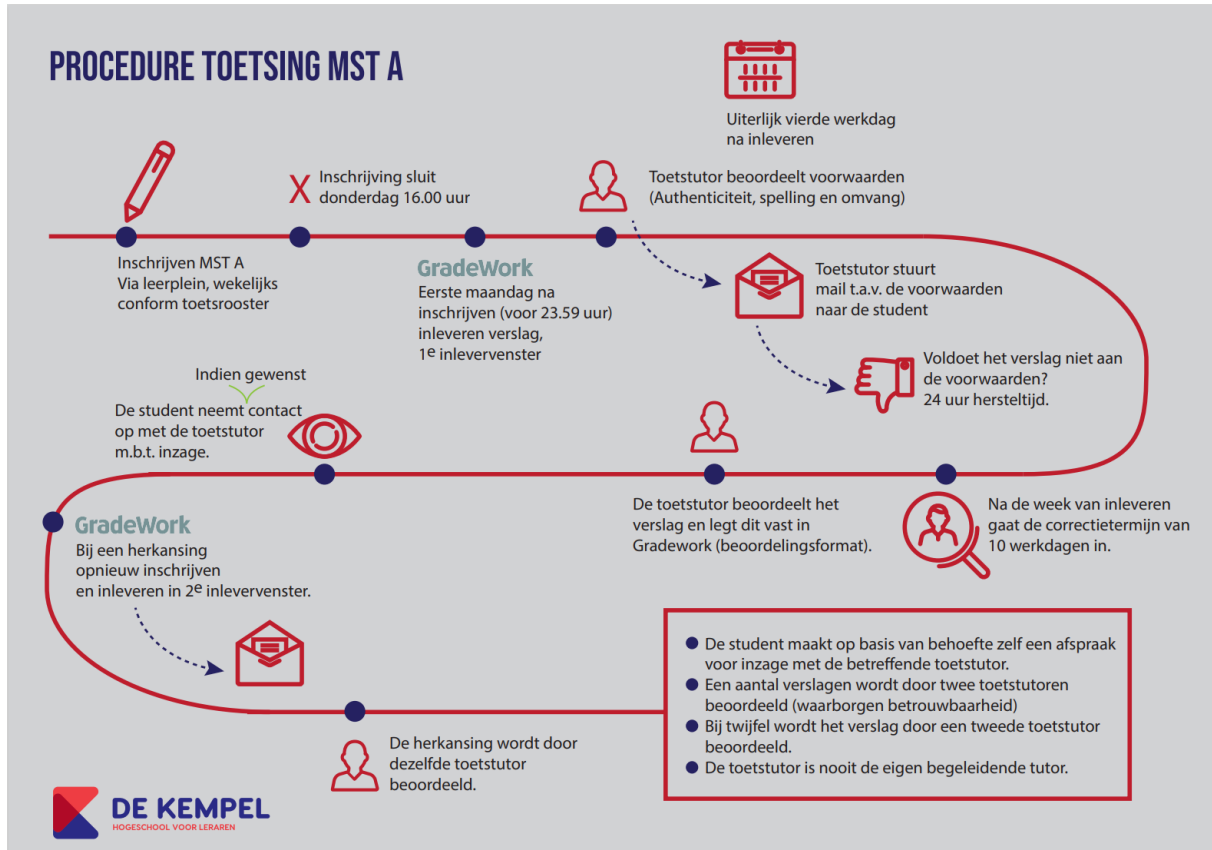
PROCEDURE TOETSING MST A

Uiterlijk vierde werkdag na inleveren

X Inschrijving sluit donderdag 16.00 uur

Toetstutor beoordeelt voorwaarden (Authenticiteit, spelling en omvang)

Inschrijven MST A
Via leerplein, wekelijks conform toetsrooster

GradeWork
Eerste maandag na inschrijven (voor 23.59 uur) inleveren verslag, 1$^{e}$ inlevervenster

Toetstutor stuurt mail t.a.v. de voorwaarden naar de student

Voldoet het verslag niet aan de voorwaarden? 24 uur hersteltijd.

Indien gewenst

De student neemt contact op met de toetstutor m.b.t. inzage.

De toetstutor beoordeelt het verslag en legt dit vast in Gradework (beoordelingsformat).

Na de week van inleveren gaat de correctietermijn van 10 werkdagen in.

GradeWork
Bij een herkansing opnieuw inschrijven en inleveren in 2$^{e}$ inlevervenster.

- De student maakt op basis van behoefte zelf een afspraak voor inzage met de betreffende toetstutor.
- Een aantal verslagen wordt door twee toetstutoren beoordeeld (waarborgen betrouwbaarheid)
- Bij twijfel wordt het verslag door een tweede toetstutor beoordeeld.
- De toetstutor is nooit de eigen begeleidende tutor.

De herkansing wordt door dezelfde toetstutor beoordeeld.

DE KEMPEL
HOGESCHOOL VOOR LERAREN